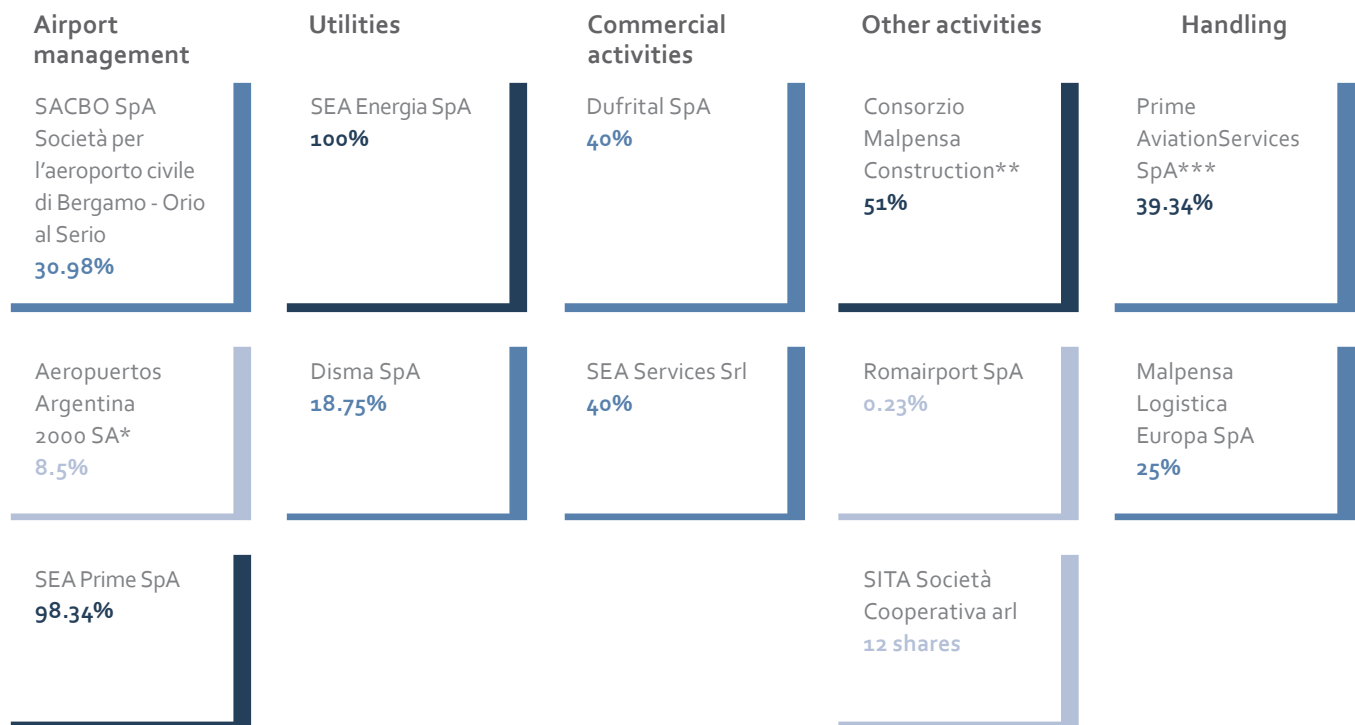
Airport management

SACBO SpA Società per l'aeroporto civile di Bergamo - Orio al Serio
30.98%

Aeropuertos Argentina 2000 SA*
8.5%

SEA Prime SpA
98.34%

Utilities

SEA Energia SpA
100%

Disma SpA
18.75%

Commercial activities

Dufrital SpA
40%

SEA Services Srl
40%

Other activities

Consorzio Malpensa Construction**
51%

Romairport SpA
0.23%

SITA Società Cooperativa arl
12 shares

Handling

Prime AviationServices SpA***
39.34%

Malpensa Logistica Europa SpA
25%